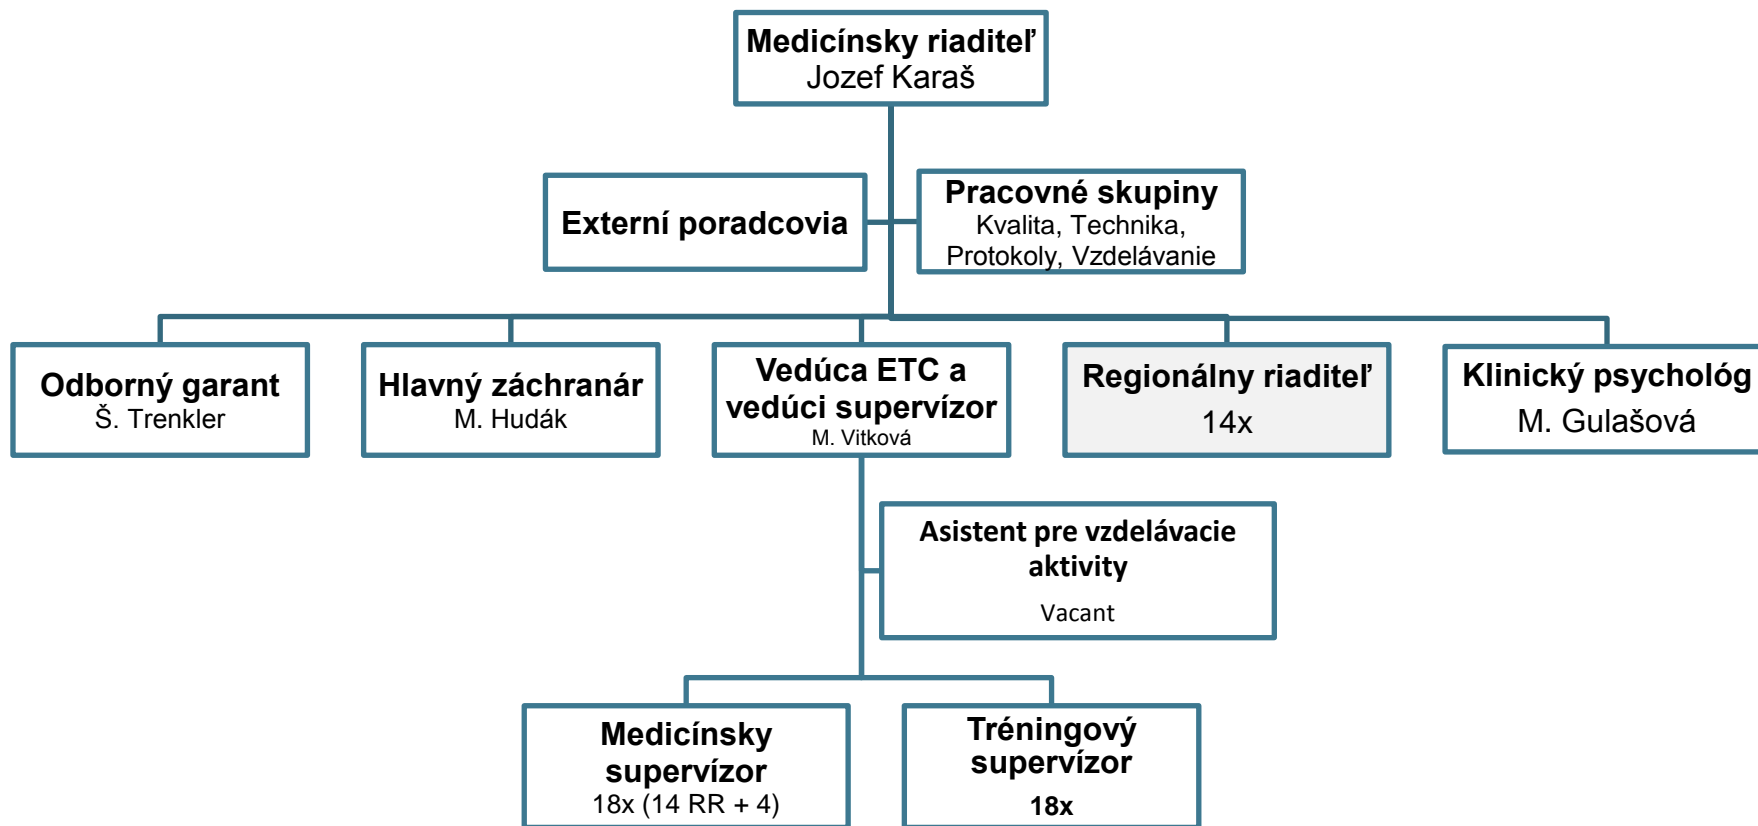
Medicínsky riaditeľ
Jozef Karaš

Externí poradcovia

Pracovné skupiny
Kvalita, Technika, Protokoly, Vzdelávanie

Odborný garant
Š. Trenkler

Hlavný záchranár
M. Hudák

Vedúca ETC a vedúci supervízor
M. Vitková

Regionálny riaditeľ
14x

Klinický psychológ
M. Gulašová

Asistent pre vzdelávacie aktivity
Vacant

Medicínsky supervízor
18x (14 RR + 4)

Tréningový supervízor
18x